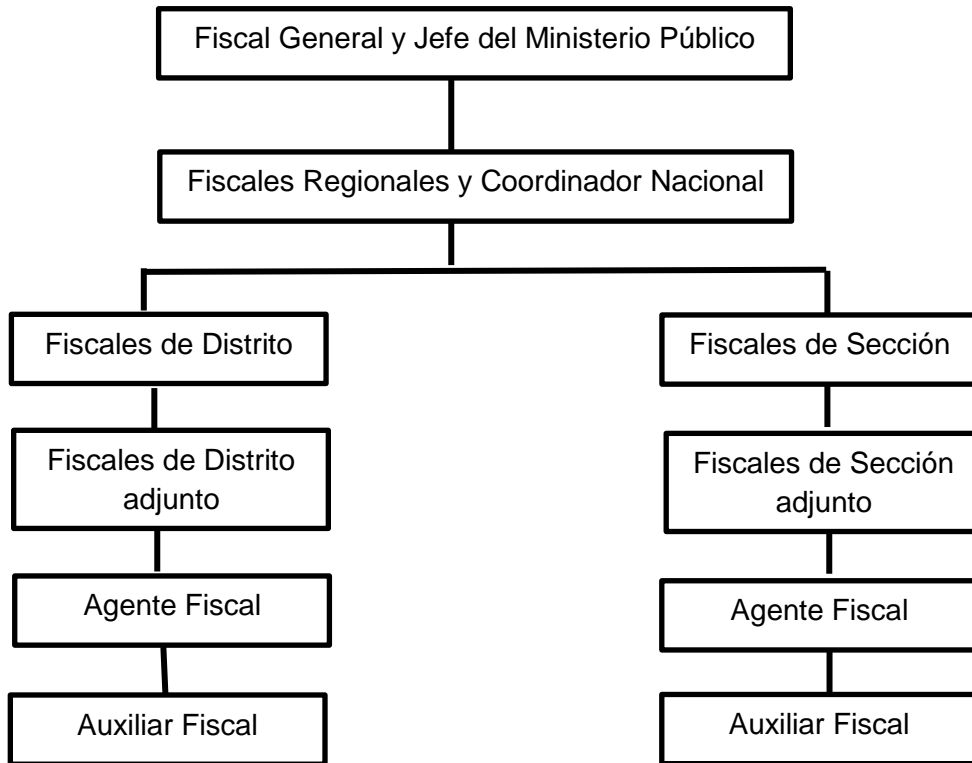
Fiscal General y Jefe del Ministerio Público

Fiscales Regionales y Coordinador Nacional

Fiscales de Distrito

Fiscales de Distrito adjunto

Agente Fiscal

Auxiliar Fiscal

Fiscales de Sección

Fiscales de Sección adjunto

Agente Fiscal

Auxiliar Fiscal